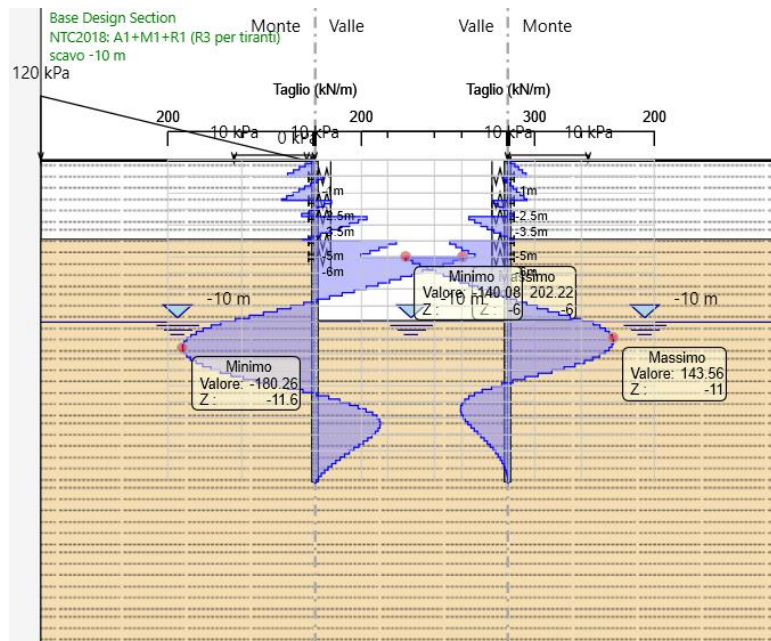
Base Design Section
NTC2018: A1+M1+R1 (R3 per tiranti)
scavo -10 m

120 kPa

Monte | Valle

Valle | Monte

Taglio (kN/m)

Taglio (kN/m)

200

200

300

200

10 kPa

0 kPa

10 kPa

10 kPa

-1m

-2.5m

-3.5m

-5m

-6m

-1m

-2.5m

-3.5m

-5m

-6m

-10 m

-10 m

-10 m

Minimo Massimo
Valore: -140.08 202.22
Z : -6 -6

Minimo
Valore: -180.26
Z : -11.6

Massimo
Valore: 143.56
Z : -11